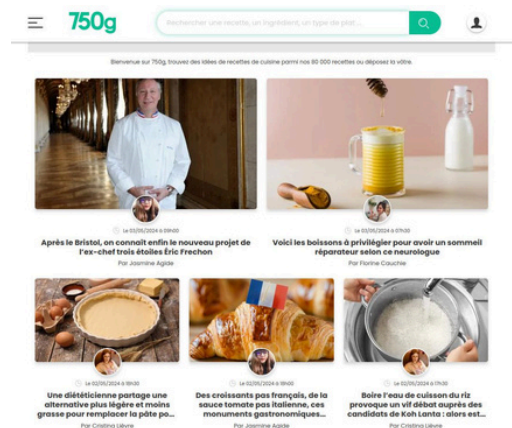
750g

Rechercher une recette, un ingrédient, un type de plat...

Bienvenue sur 750g, trouvez des idées de recettes de cuisine parmi nos 80 000 recettes ou déposez la vôtre.

Le 03/05/2024 à 09h00

Après le Bristol, on connaît enfin le nouveau projet de l'ex-chef trois étoiles Éric Frechon

Par Jasmine Agide

Le 03/05/2024 à 07h30

Voici les boissons à privilégier pour avoir un sommeil réparateur selon ce neurologue

Par Florine Cauchie

Le 02/05/2024 à 18h30

Une diététicienne partage une alternative plus légère et moins grasse pour remplacer la pâte po...

Par Cristina Liévre

Le 02/05/2024 à 18h00

Des croissants pas français, de la sauce tomate pas italienne, ces monuments gastronomiques...

Par Jasmine Agide

Le 02/05/2024 à 17h30

Boire l'eau de cuisson du riz provoque un vif débat auprès des candidats de Koh Lanta : alors est...

Par Cristina Liévre